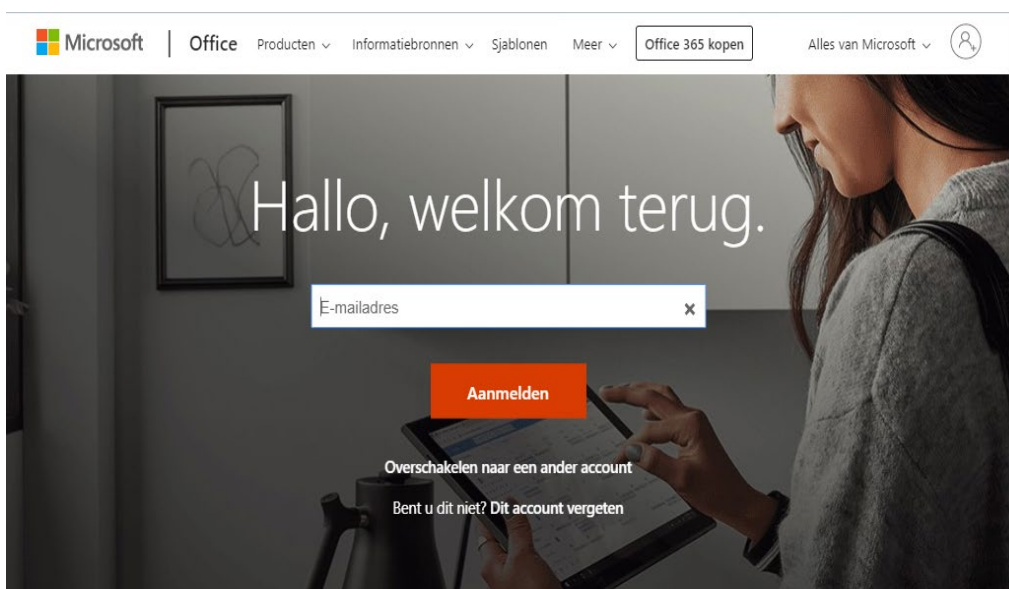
Microsoft | Office Producten ⌄ Informatiebronnen ⌄ Sjablonen Meer ⌄ Office 365 kopen Alles van Microsoft ⌄

Hallo, welkom terug.

E-mailadres ×

Aanmelden

Overschakelen naar een ander account

Bent u dit niet? Dit account vergeten